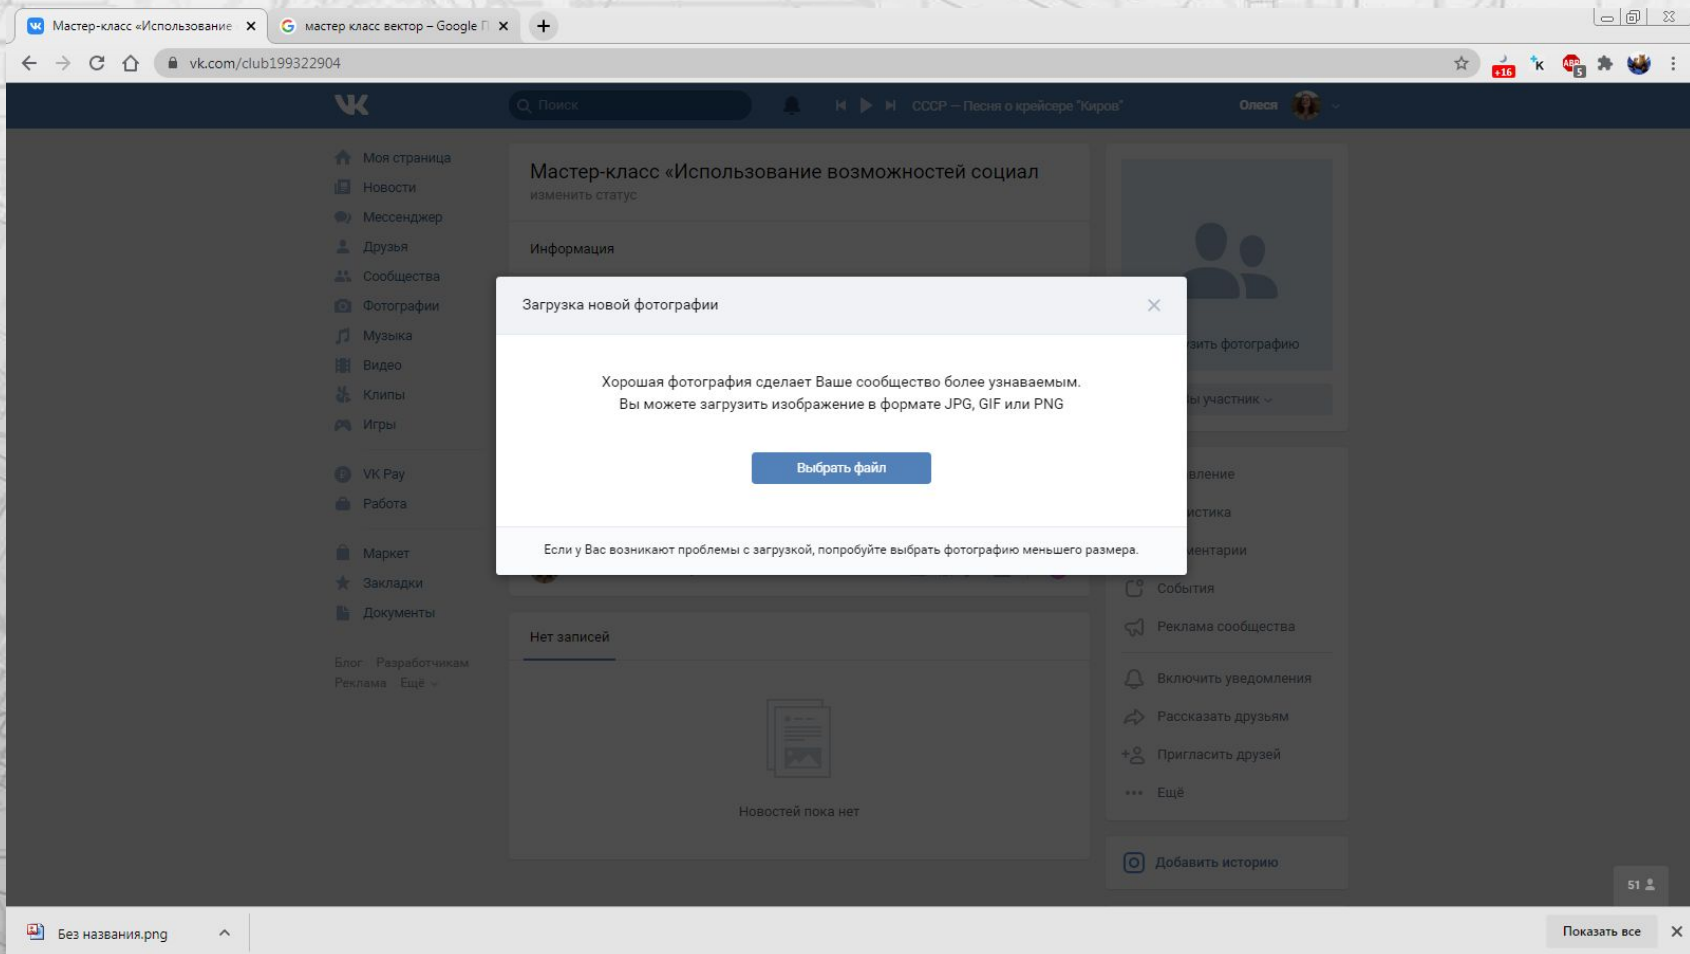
Мастер-класс «Использование ×
мастер класс вектор – Google П ×
+
vk.com/club199322904
+16
5

Поиск
СССР — Песня о крейсере "Киров"
Олеся

Моя страница
Новости
Мессенджер
Друзья
Сообщества
Фотографии
Музыка
Видео
Клипы
Игры
VK Pay
Работа
Маркет
Закладки
Документы
Блог Разработчикам
Реклама Ещё

Мастер-класс «Использование возможностей социал
изменить статус
Информация

Загрузка новой фотографии
Хорошая фотография сделает Ваше сообщество более узнаваемым.
Вы можете загрузить изображение в формате JPG, GIF или PNG
Выбрать файл
Если у Вас возникают проблемы с загрузкой, попробуйте выбрать фотографию меньшего размера.

Нет записей
Новостей пока нет

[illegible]зить фотографию
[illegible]ы участник
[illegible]вление
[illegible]истика
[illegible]ентарии
События
Реклама сообщества
Включить уведомления
Рассказать друзьям
Пригласить друзей
Ещё
Добавить историю
51

Без названия.png
Показать все